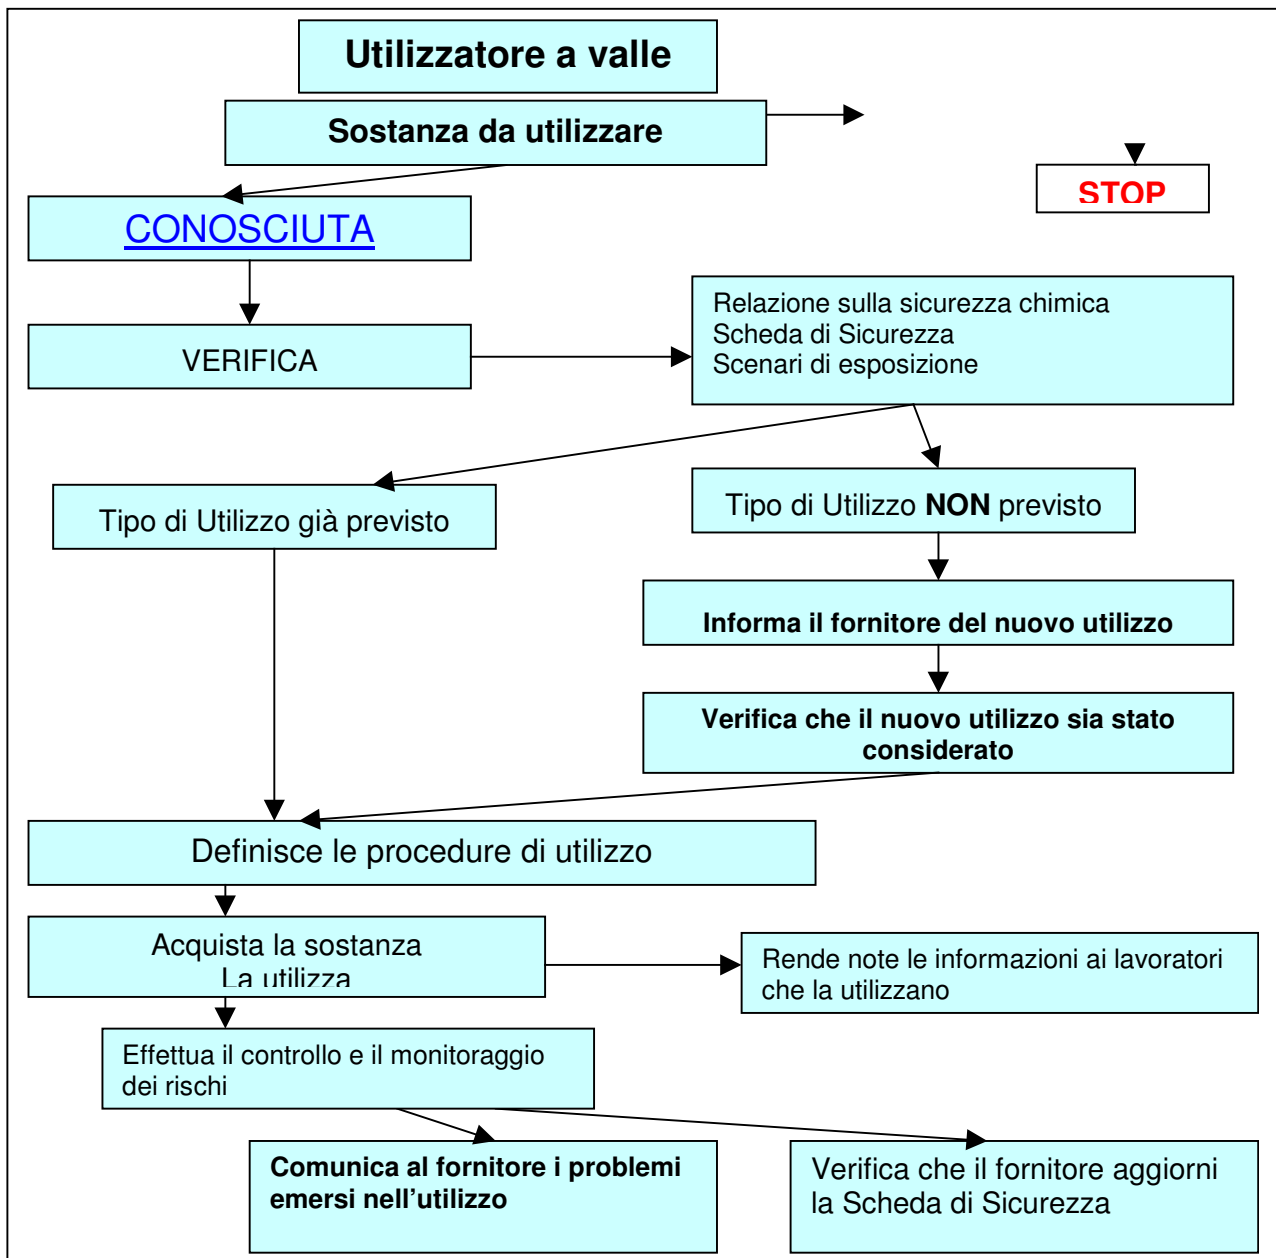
Utilizzatore a valle

Sostanza da utilizzare

STOP

CONOSCIUTA

VERIFICA

Relazione sulla sicurezza chimica
Scheda di Sicurezza
Scenari di esposizione

Tipo di Utilizzo già previsto

Tipo di Utilizzo **NON** previsto

**Informa il fornitore del nuovo utilizzo**

**Verifica che il nuovo utilizzo sia stato considerato**

Definisce le procedure di utilizzo

Acquista la sostanza
La utilizza

Rende note le informazioni ai lavoratori che la utilizzano

Effettua il controllo e il monitoraggio dei rischi

**Comunica al fornitore i problemi emersi nell'utilizzo**

Verifica che il fornitore aggiorni la Scheda di Sicurezza